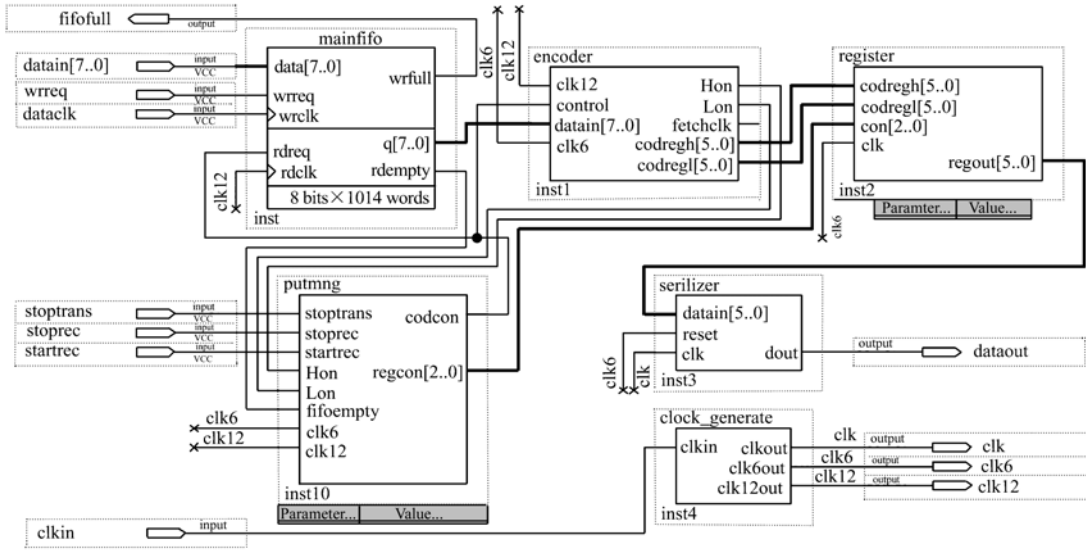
fifofull output

mainfifo
datain[7..0] input VCC
wrreq input VCC
dataclk input VCC
data[7..0]
wrfull
wrreq
wrclk
q[7..0]
rdreq
rdempty
rdclk
8 bits × 1014 words
inst
clk12

clk6
clk12

encoder
clk12
Hon
control
Lon
datain[7..0]
fetchclk
clk6
codregh[5..0]
codregl[5..0]
inst1

register
codregh[5..0]
codregl[5..0]
con[2..0]
clk
regout[5..0]
inst2
Paramter... Value...
clk6

putmng
stoptrans input VCC
stoprec input VCC
startrec input VCC
stoptrans
codcon
stoprec
startrec
Hon
regcon[2..0]
Lon
fifoempty
clk6
clk6
clk12
clk12
inst10
Parameter... Value...

serilizer
datain[5..0]
reset
clk
dout
inst3
clk6
clk
output
dataout

clock_generate
clkin
clkout
clk6out
clk12out
inst4
clk
clk6
clk12
output clk
output clk6
output clk12

clkin input